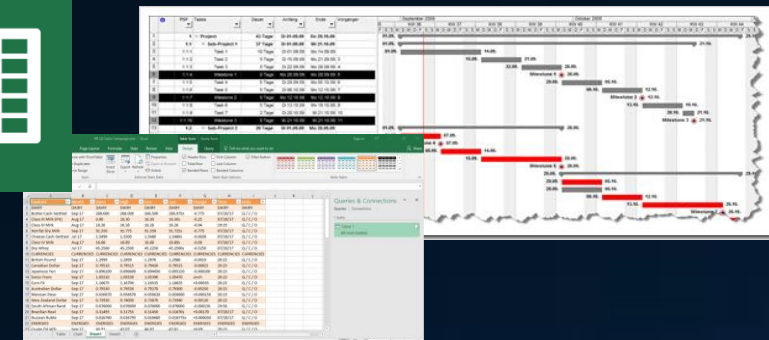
| | PSP | Tasks | Dauer | Anfang | Ende | Vorgängen |
|---|---|---|---|---|---|---|
| 1 | 1 | Projekt | 62 Tage | Di 01.09.09 | Do 26.11.09 | |
| 2 | 1.1 | Sub-Projekt 1 | 37 Tage | Di 01.09.09 | Mi 21.10.09 | |
| 3 | 1.1.1 | Task 1 | 10 Tage | Di 01.09.09 | Mo 14.09.09 | |
| 4 | 1.1.2 | Task 2 | 5 Tage | Di 15.09.09 | Mo 21.09.09 | 3 |
| 5 | 1.1.3 | Task 3 | 5 Tage | Di 22.09.09 | Mo 28.09.09 | 4 |
| 6 | 1.1.4 | Milestone 1 | 0 Tage | Mo 28.09.09 | Mo 28.09.09 | 5 |
| 7 | 1.1.5 | Task 4 | 5 Tage | Di 29.09.09 | Mo 05.10.09 | 6 |
| 8 | 1.1.6 | Task 5 | 5 Tage | Di 06.10.09 | Mo 12.10.09 | 7 |
| 9 | 1.1.7 | Milestone 2 | 0 Tage | Mo 12.10.09 | Mo 12.10.09 | 8 |
| 10 | 1.1.8 | Task 6 | 5 Tage | Di 13.10.09 | Mo 19.10.09 | 9 |
| 11 | 1.1.9 | Task 7 | 2 Tage | Di 20.10.09 | Mi 21.10.09 | 10 |
| 12 | 1.1.10 | Milestone 3 | 0 Tage | Mi 21.10.09 | Mi 21.10.09 | 11 |
| 13 | 1.2 | Sub-Projekt 2 | 62 Tage | Di 01.09.09 | Do 26.11.09 | |

September 2009
October 2009

Milestone 1
Milestone 2
Milestone 3
Milestone 2

Queries & Connections